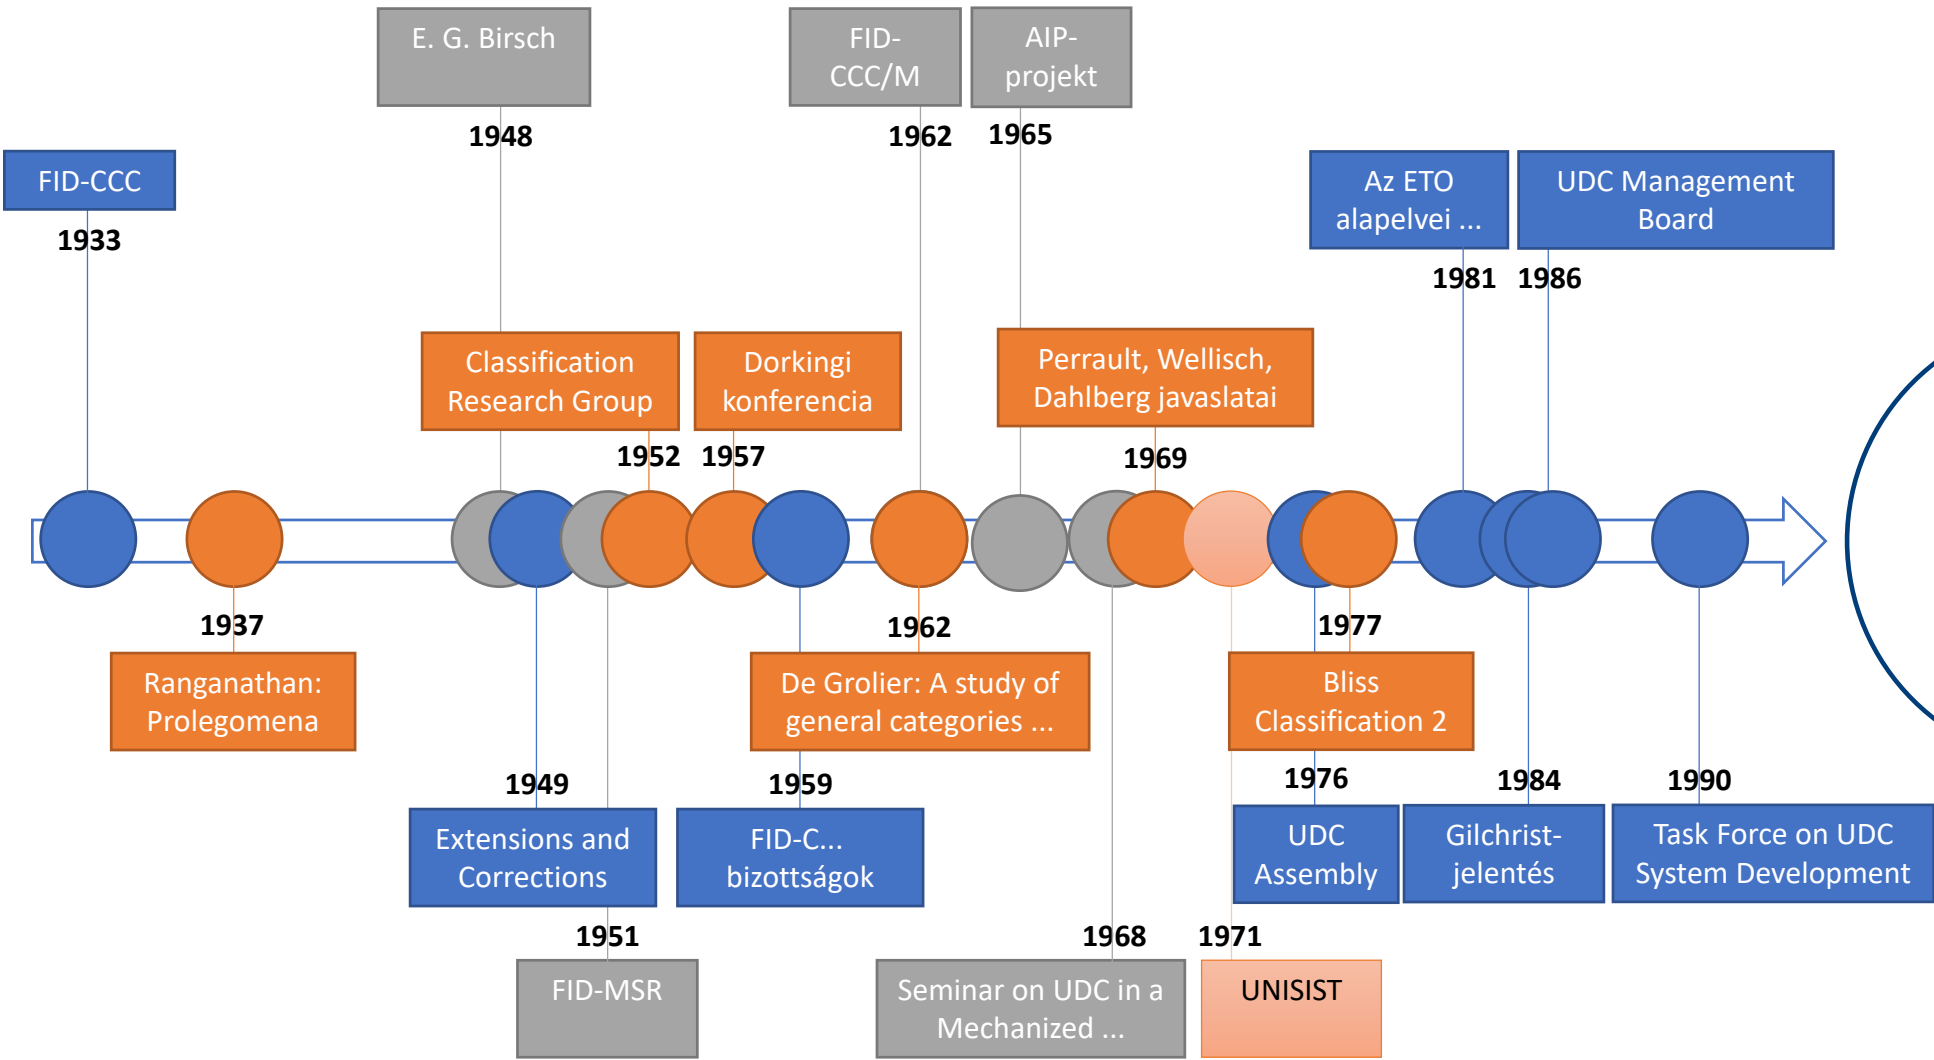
E. G. Birsch

1948

FID-CCC/M

1962

AIP-projekt

1965

FID-CCC

1933

Az ETO alapelvei ...

1981

UDC Management Board

1986

Classification Research Group

1952

Dorkingi konferencia

1957

Perrault, Wellisch, Dahlberg javaslatai

1969

1937

Ranganathan: Prolegomena

1962

De Grolier: A study of general categories ...

1977

Bliss Classification 2

1949

Extensions and Corrections

1959

FID-C... bizottságok

1976

UDC Assembly

1984

Gilchrist-jelentés

1990

Task Force on UDC System Development

1951

FID-MSR

1968

Seminar on UDC in a Mechanized ...

1971

UNISIST